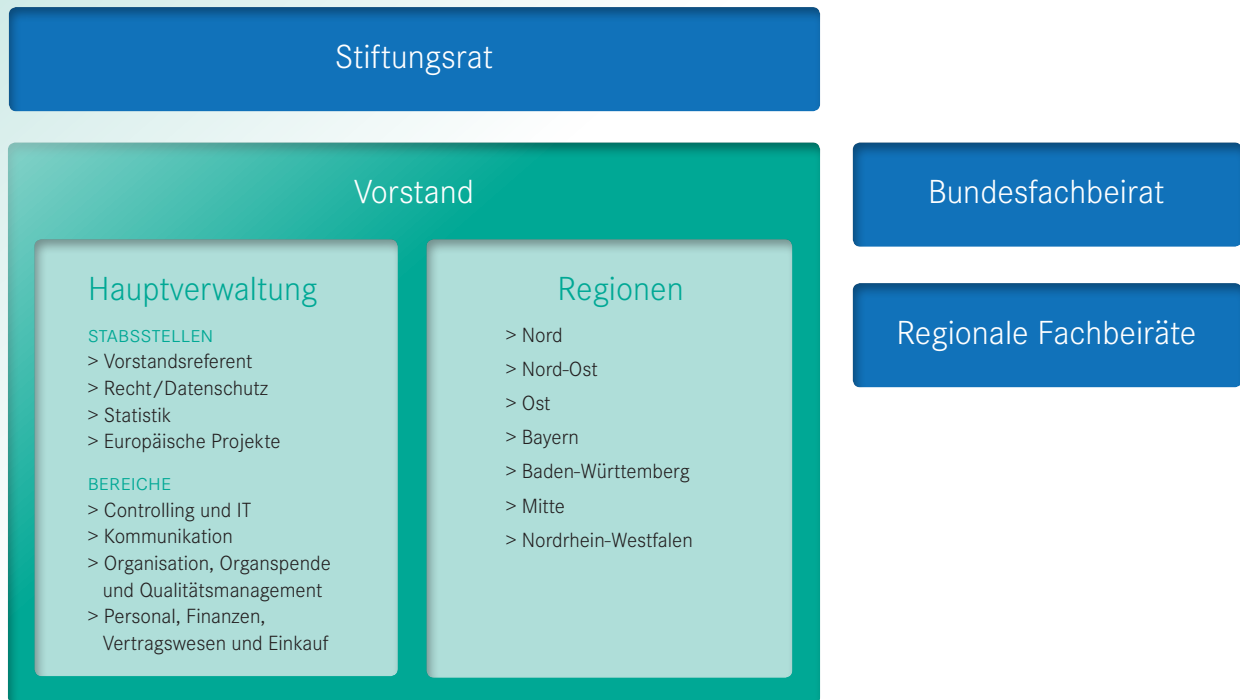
Stiftungsrat

Vorstand

Hauptverwaltung

STABSSTELLEN
> Vorstandsreferent
> Recht/Datenschutz
> Statistik
> Europäische Projekte

BEREICHE
> Controlling und IT
> Kommunikation
> Organisation, Organspende und Qualitätsmanagement
> Personal, Finanzen, Vertragswesen und Einkauf

Regionen

> Nord
> Nord-Ost
> Ost
> Bayern
> Baden-Württemberg
> Mitte
> Nordrhein-Westfalen

Bundesfachbeirat

Regionale Fachbeiräte